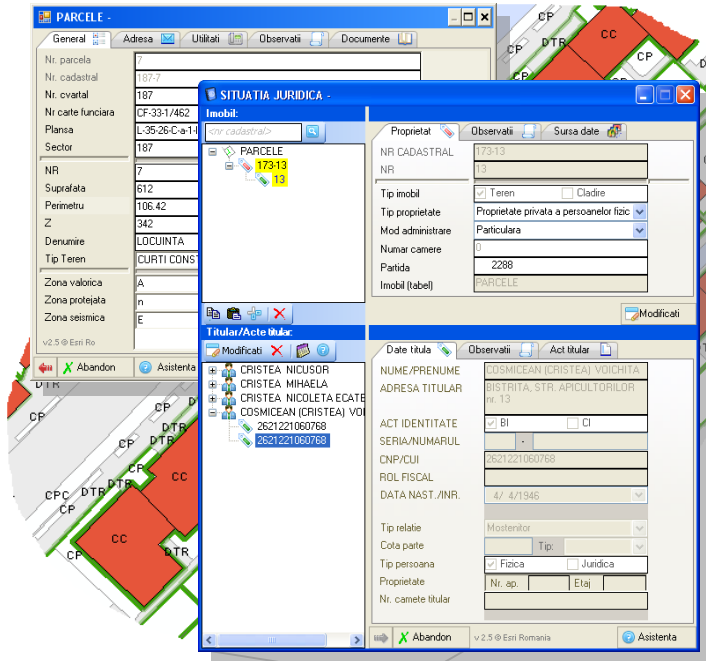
PARCELE -

General | Adresa | Utilitati | Observatii | Documente

Nr. parcela: 7
Nr. cadastral: 187-7
Nr. cvartal: 187
Nr carte funciara: CF-33-1/462
Plansa: L-35-26-C-a-1-I
Sector: 187
NR: 7
Suprafata: 612
Perimetru: 106.42
Z: 342
Denumire: LOCUINTA
Tip Teren: CURTI CONST
Zona valorica: A
Zona protejata: n
Zona seismica: E

v2.5 © Esri Ro

Abandon | Asistenta

SITUATIA JURIDICA -

Imobil:
<nr cadastral>
PARCELE
173-13
13

Proprietat | Observatii | Sursa date

NR CADASTRAL: 173-13
NR: 13
Tip imobil: Teren | Cladire
Tip proprietate: Proprietate privata a persoanelor fizic
Mod administrare: Particulara
Numar camere: 0
Partida: 2288
Imobil (tabel): PARCELE

Modificati

Titular/Acte titular:
Modificati
CRISTEA NICUSOR
CRISTEA MIHAELA
CRISTEA NICOLETA ECATE
COSMICEAN (CRISTEA) VOI
2621221060768
2621221060768

Date titula | Observatii | Act titular

NUME/PRENUME: COSMICEAN (CRISTEA) VOICHITA
ADRESA TITULAR: BISTRITA, STR. APICULTORILOR nr. 13
ACT IDENTITATE: BI | CI
SERIA/NUMARUL: -
CNP/CUI: 2621221060768
ROL FISCAL
DATA NAST./INR.: 4/ 4/1946
Tip relatie: Mostenitor
Cota parte | Tip:
Tip persoana: Fizica | Juridica
Proprietate: Nr. ap. | Etaj
Nr. camete titular

Abandon | v 2.5 © Esri Romania | Asistenta

CP CC DTR CP CP CP DTR DTR CP CPC DTR CP CC CP CC CP DTR CP